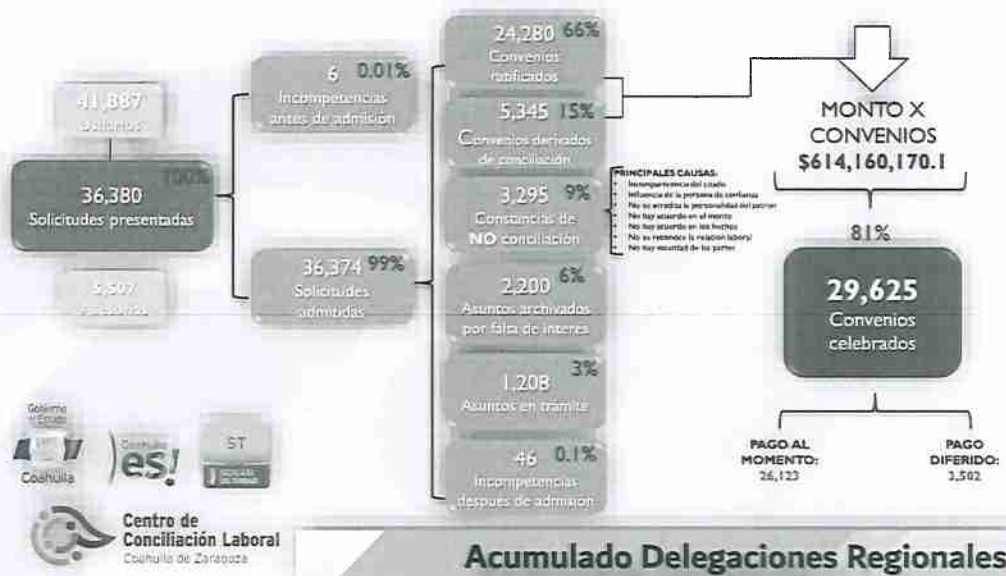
41,887
Solicitudes

36,380 100%
Solicitudes presentadas

5,507
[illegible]

6 0.01%
Incompetencias antes de admisión

36,374 99%
Solicitudes admitidas

24,280 66%
Convenios ratificados

5,345 15%
Convenios derivados de conciliación

3,295 9%
Constancias de NO conciliación

PRINCIPALES CAUSAS:
Incomparecencia del citado
Influencia de la persona de confianza
No se acredita la personalidad del patrón
No hay acuerdo en el monto
No hay acuerdo en los hechos
No se reconoce la relación laboral
No hay voluntad de las partes

2,200 6%
Asuntos archivados por falta de interés

1,208 3%
Asuntos en trámite

46 0.1%
Incompetencias después de admisión

MONTO X CONVENIOS
$614,160,170.1

81%

29,625
Convenios celebrados

PAGO AL MOMENTO:
26,123

PAGO DIFERIDO:
3,502

Gobierno del Estado
Coahuila
Coahuila es!
ST

Centro de Conciliación Laboral
Coahuila de Zaragoza

Acumulado Delegaciones Regionales